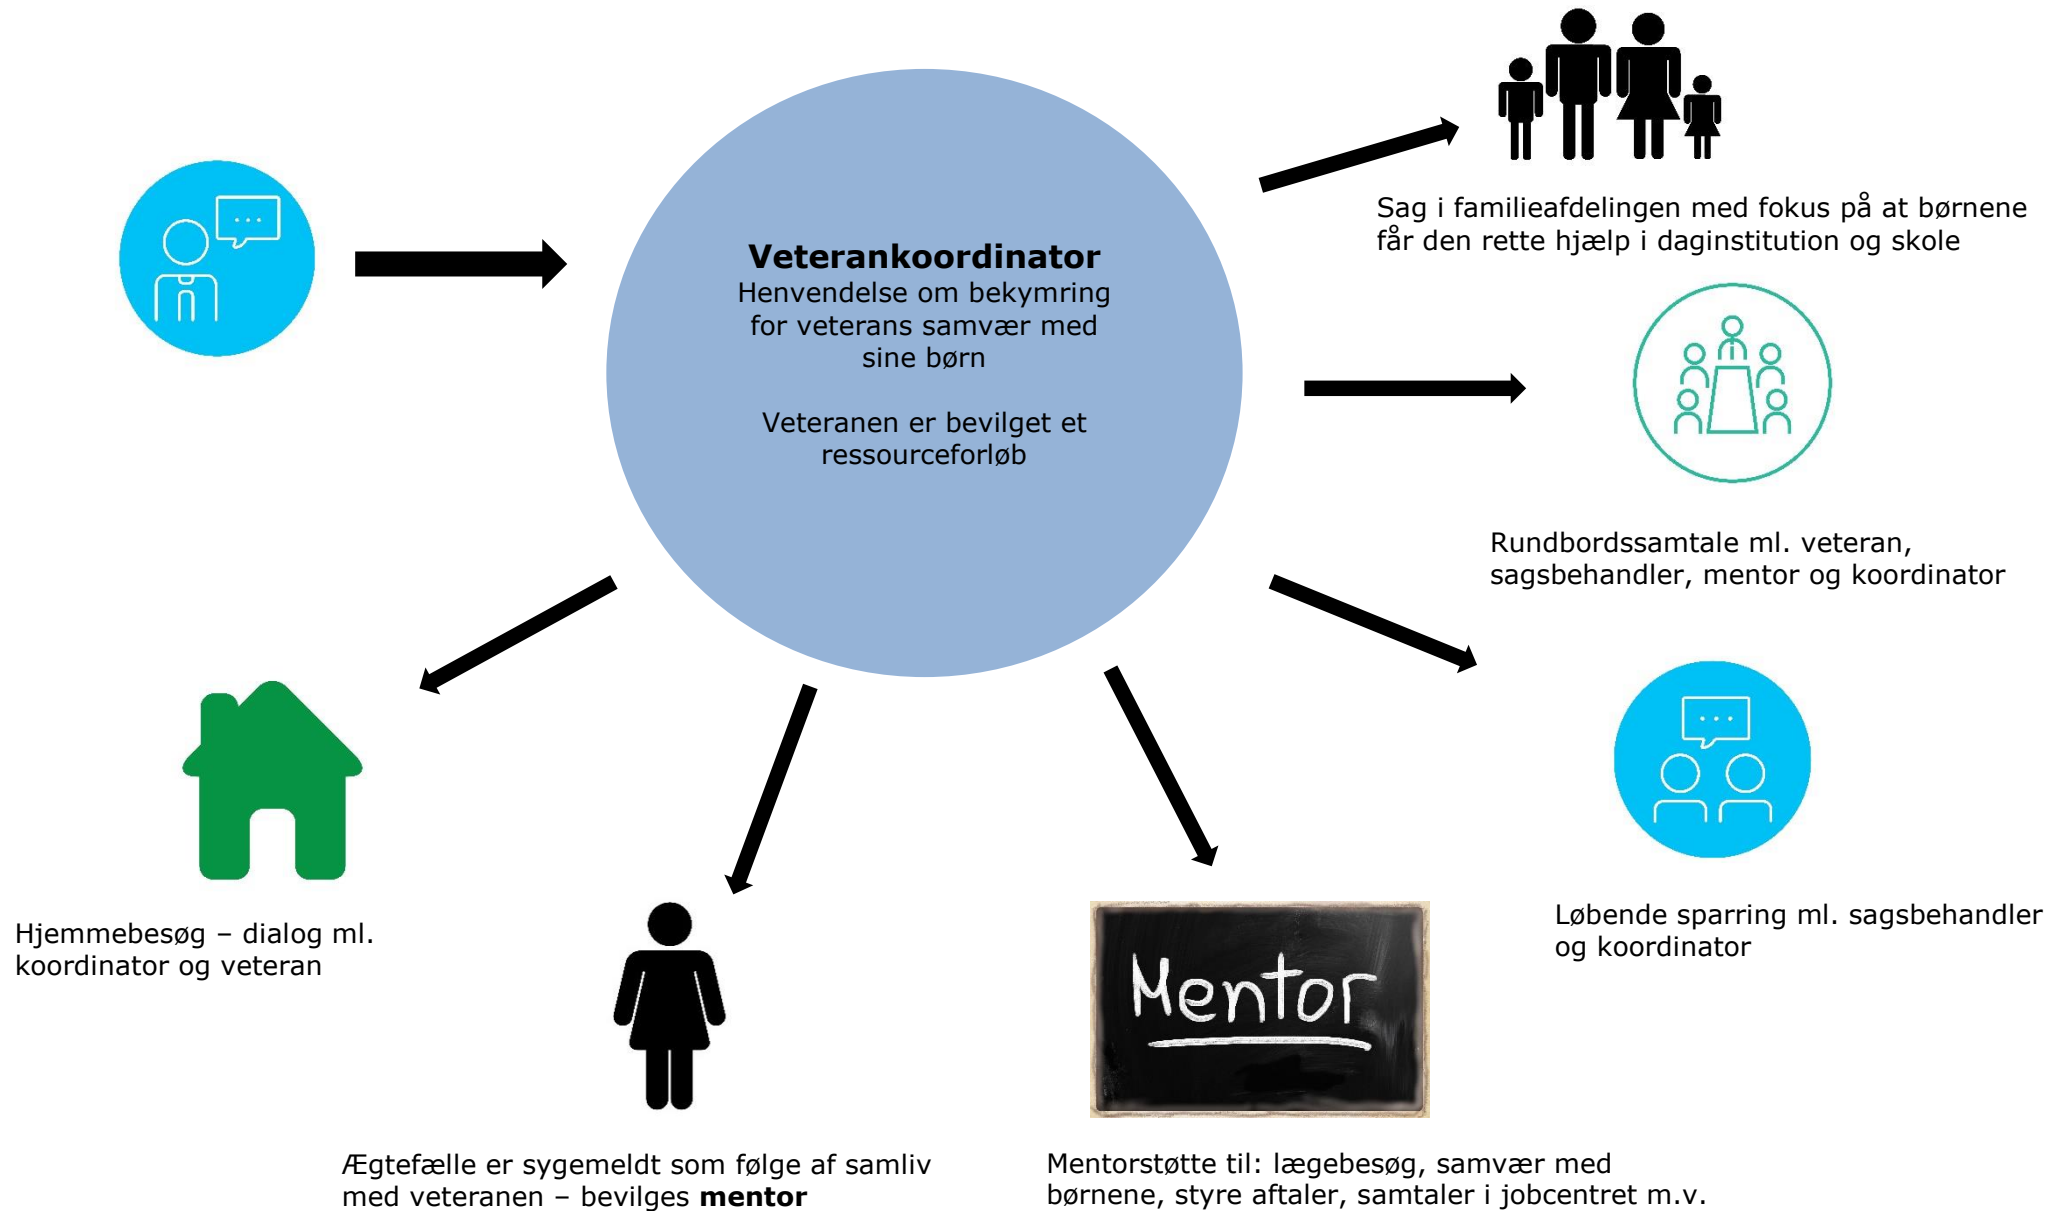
**Veterankoordinator**
Henvendelse om bekymring for veterans samvær med sine børn

Veteranen er bevilget et ressourceforløb

Sag i familieafdelingen med fokus på at børnene får den rette hjælp i daginstitution og skole

Rundbordssamtale ml. veteran, sagsbehandler, mentor og koordinator

Løbende sparring ml. sagsbehandler og koordinator

Hjemmebesøg – dialog ml. koordinator og veteran

Mentor

Ægtefælle er sygemeldt som følge af samliv med veteranen – bevilges **mentor**

Mentorstøtte til: lægebesøg, samvær med børnene, styre aftaler, samtaler i jobcentret m.v.